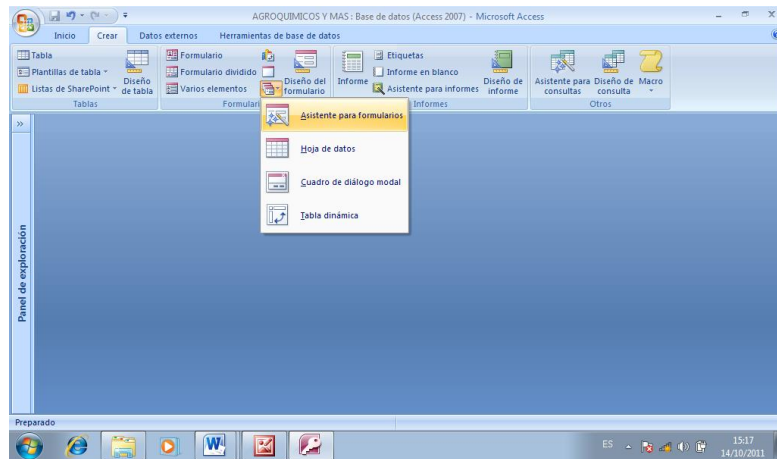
AGROQUIMICOS Y MAS : Base de datos (Access 2007) - Microsoft Access

Inicio Crear Datos externos Herramientas de base de datos

Tabla
Plantillas de tabla
Listas de SharePoint
Diseño de tabla
Tablas

Formulario
Formulario dividido
Varios elementos
Diseño del formulario
Formulari

Informe
Etiquetas
Informe en blanco
Asistente para informes
Diseño de informe
Informes

Asistente para consultas
Diseño de consulta
Macro
Otros

Asistente para formularios
Hoja de datos
Cuadro de diálogo modal
Tabla dinámica

Panel de exploración

Preparado

ES 15:17 14/10/2011